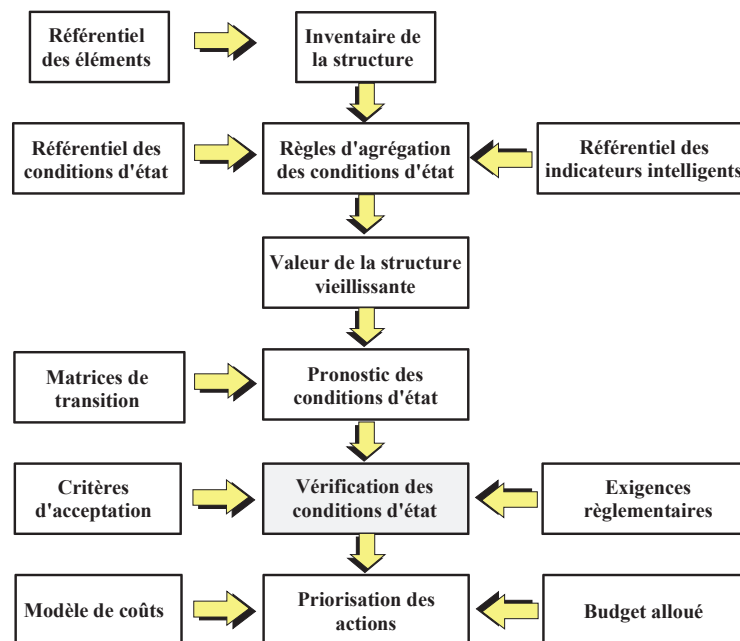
Référentiel des éléments

Inventaire de la structure

Référentiel des conditions d'état

Règles d'agrégation des conditions d'état

Référentiel des indicateurs intelligents

Valeur de la structure vieillissante

Matrices de transition

Pronostic des conditions d'état

Critères d'acceptation

Vérification des conditions d'état

Exigences règlementaires

Modèle de coûts

Priorisation des actions

Budget alloué